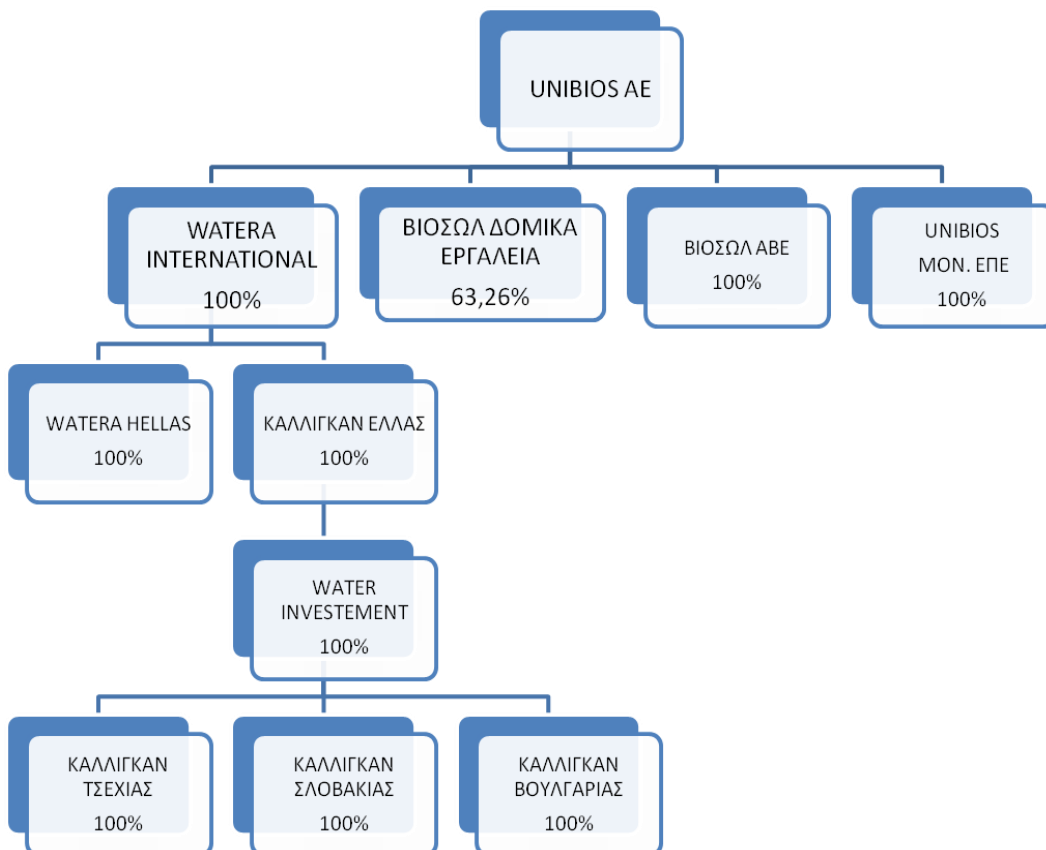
UNIBIOS AE

WATERA INTERNATIONAL
100%

ΒΙΟΣΩΛ ΔΟΜΙΚΑ ΕΡΓΑΛΕΙΑ
63,26%

ΒΙΟΣΩΛ ΑΒΕ
100%

UNIBIOS ΜΟΝ. ΕΠΕ
100%

WATERA HELLAS
100%

ΚΑΛΛΙΓΚΑΝ ΕΛΛΑΣ
100%

WATER INVESTEMENT
100%

ΚΑΛΛΙΓΚΑΝ ΤΣΕΧΙΑΣ
100%

ΚΑΛΛΙΓΚΑΝ ΣΛΟΒΑΚΙΑΣ
100%

ΚΑΛΛΙΓΚΑΝ ΒΟΥΛΓΑΡΙΑΣ
100%